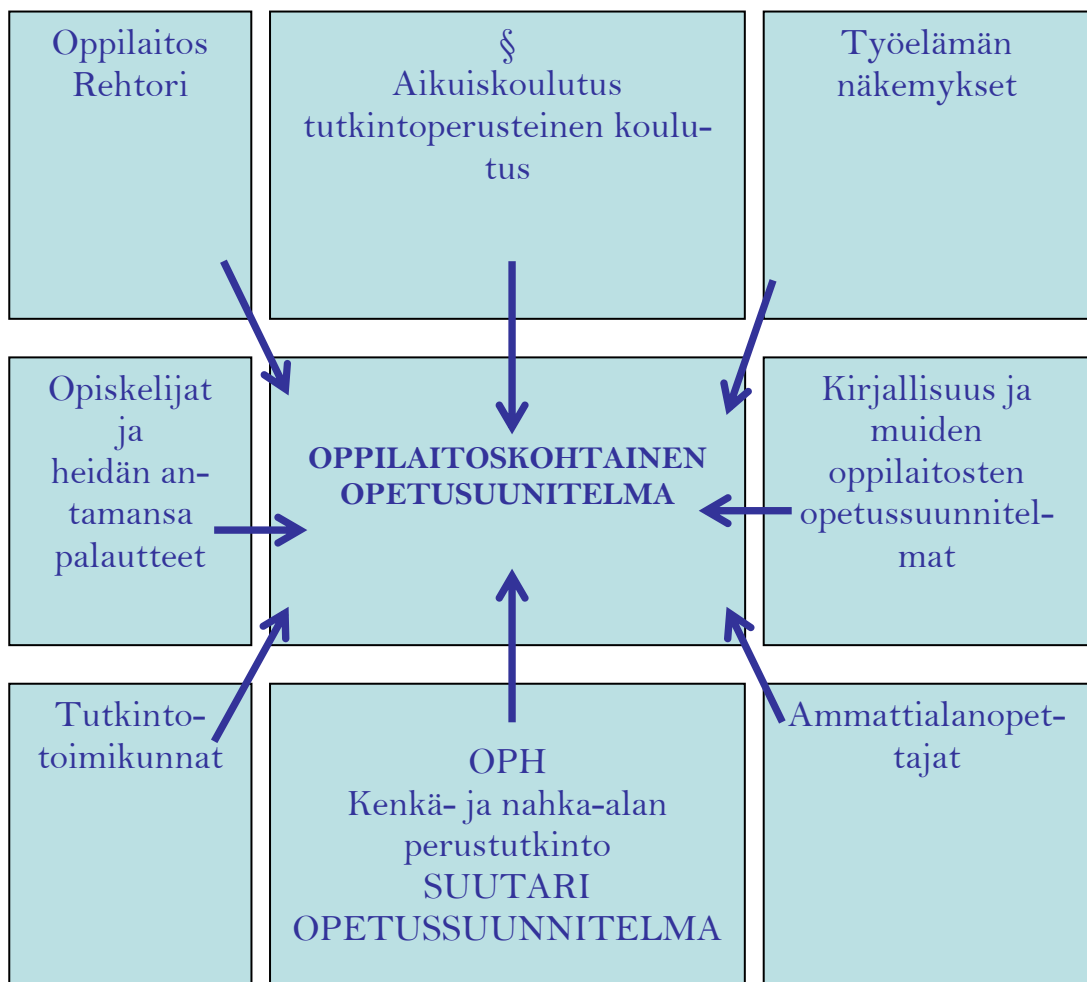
Oppilaitos
Rehtori

§
Aikuiskoulutus
tutkintoperusteinen koulutus

Työelämän
näkemykset

Opiskelijat
ja
heidän antamansa
palautteet

**OPPILAITOSKOHTAINEN
OPETUSSUUNITELMA**

Kirjallisuus ja
muiden
oppilaitosten
opetussuunnitelmat

Tutkintotoimikunnat

OPH
Kenkä- ja nahka-alan
perustutkinto
SUUTARI
OPETUSSUUNNITELMA

Ammattialanopettajat